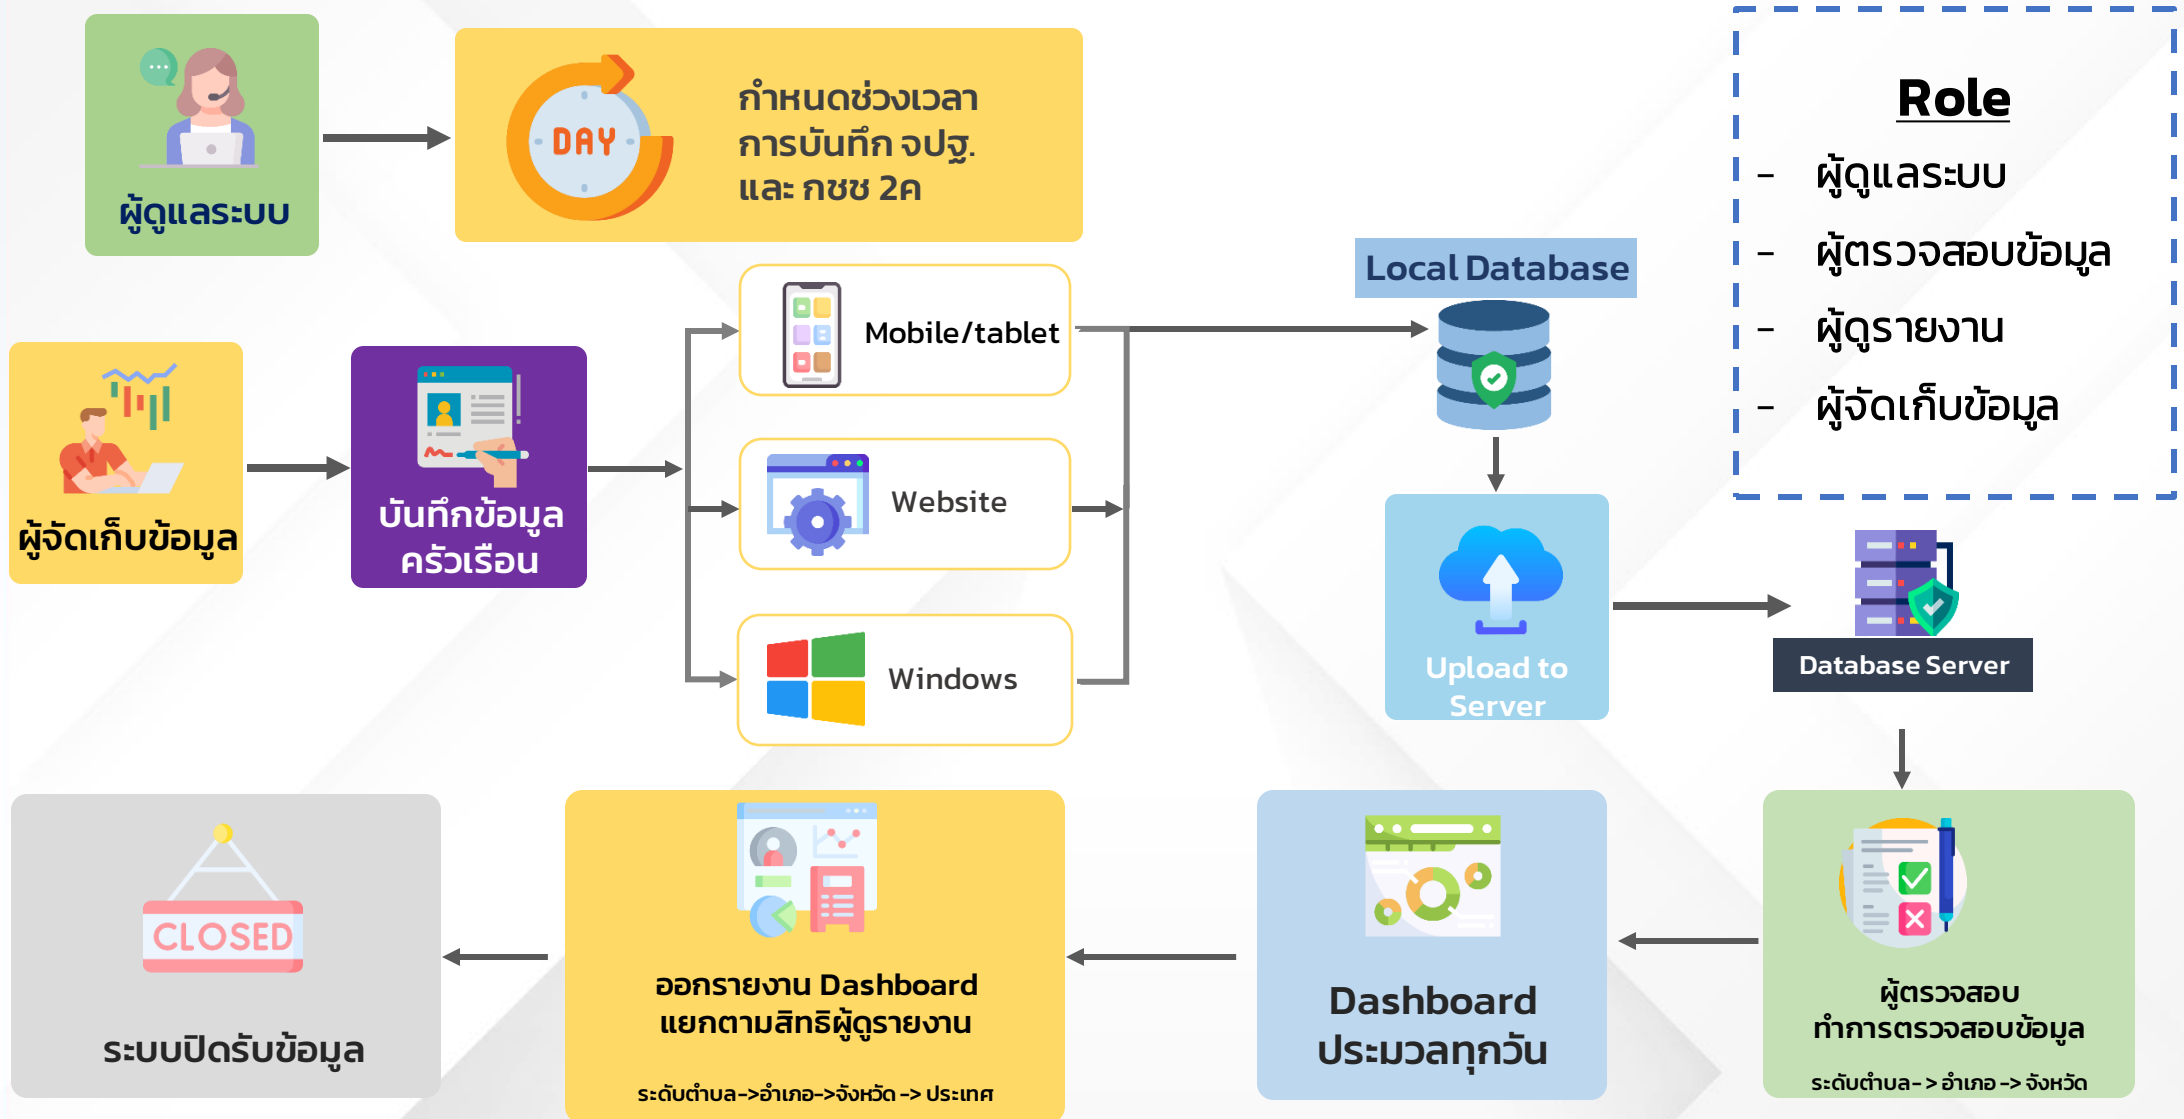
ผู้ดูแลระบบ

DAY

กำหนดช่วงเวลา
การบันทึก จปฐ.
และ กชช 2ค

Role
- ผู้ดูแลระบบ
- ผู้ตรวจสอบข้อมูล
- ผู้ดูรายงาน
- ผู้จัดเก็บข้อมูล

Local Database

ผู้จัดเก็บข้อมูล

บันทึกข้อมูล
ครัวเรือน

Mobile/tablet

Website

Windows

Upload to Server

Database Server

CLOSED

ระบบปิดรับข้อมูล

ออกรายงาน Dashboard
แยกตามสิทธิผู้ดูรายงาน

ระดับตำบล->อำเภอ->จังหวัด -> ประเทศ

Dashboard
ประมวลทุกวัน

ผู้ตรวจสอบ
ทำการตรวจสอบข้อมูล

ระดับตำบล- > อำเภอ -> จังหวัด